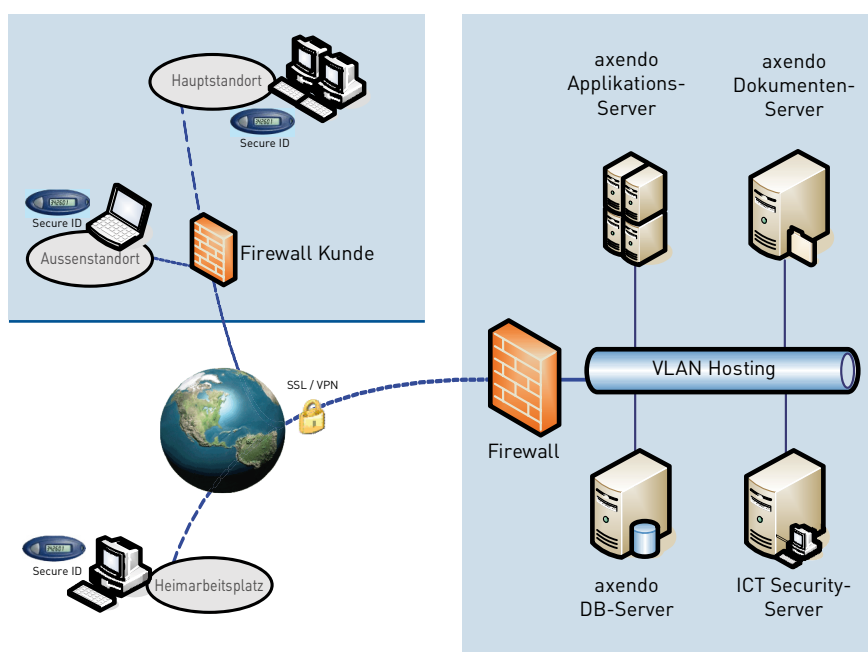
Hauptstandort

Secure ID

Secure ID

Aussenstandort

Firewall Kunde

axendo Applikations-Server

axendo Dokumenten-Server

SSL / VPN

VLAN Hosting

Firewall

Secure ID

Heimarbeitsplatz

axendo DB-Server

ICT Security-Server